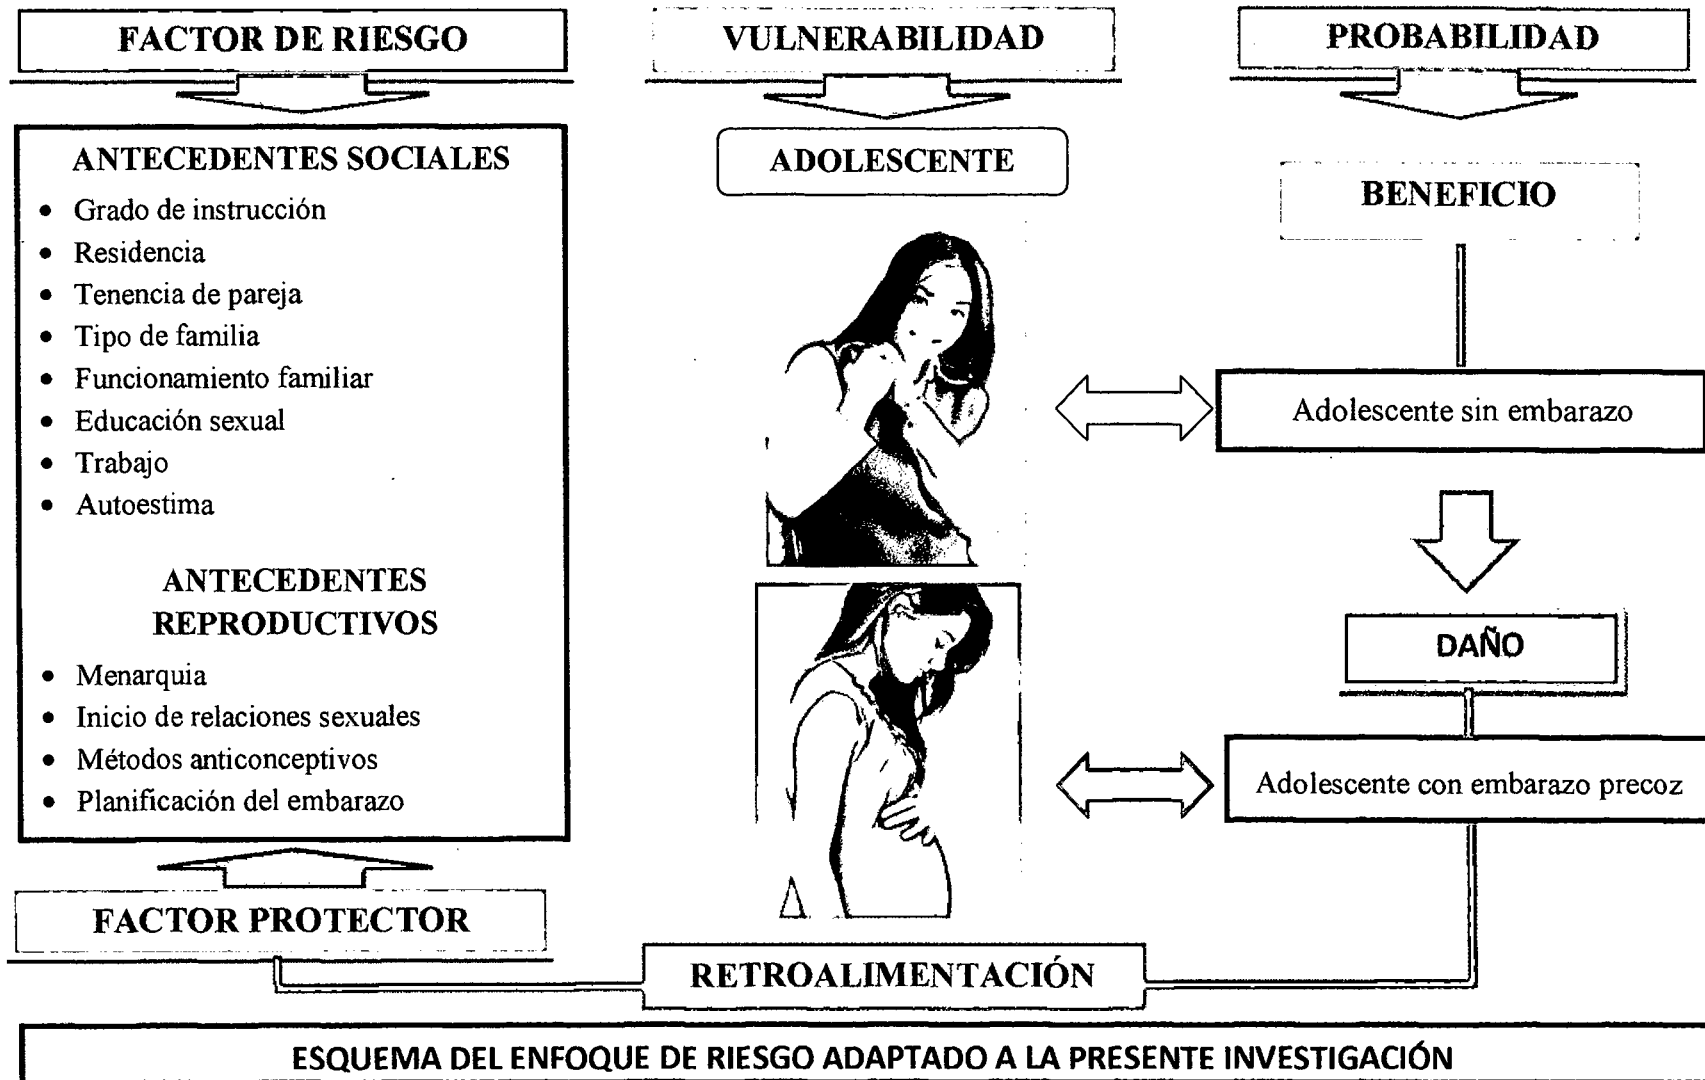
FACTOR DE RIESGO

VULNERABILIDAD

PROBABILIDAD

ANTECEDENTES SOCIALES

- Grado de instrucción
- Residencia
- Tenencia de pareja
- Tipo de familia
- Funcionamiento familiar
- Educación sexual
- Trabajo
- Autoestima

ANTECEDENTES REPRODUCTIVOS

- Menarquia
- Inicio de relaciones sexuales
- Métodos anticonceptivos
- Planificación del embarazo

ADOLESCENTE

BENEFICIO

Adolescente sin embarazo

DAÑO

Adolescente con embarazo precoz

FACTOR PROTECTOR

RETROALIMENTACIÓN

ESQUEMA DEL ENFOQUE DE RIESGO ADAPTADO A LA PRESENTE INVESTIGACIÓN